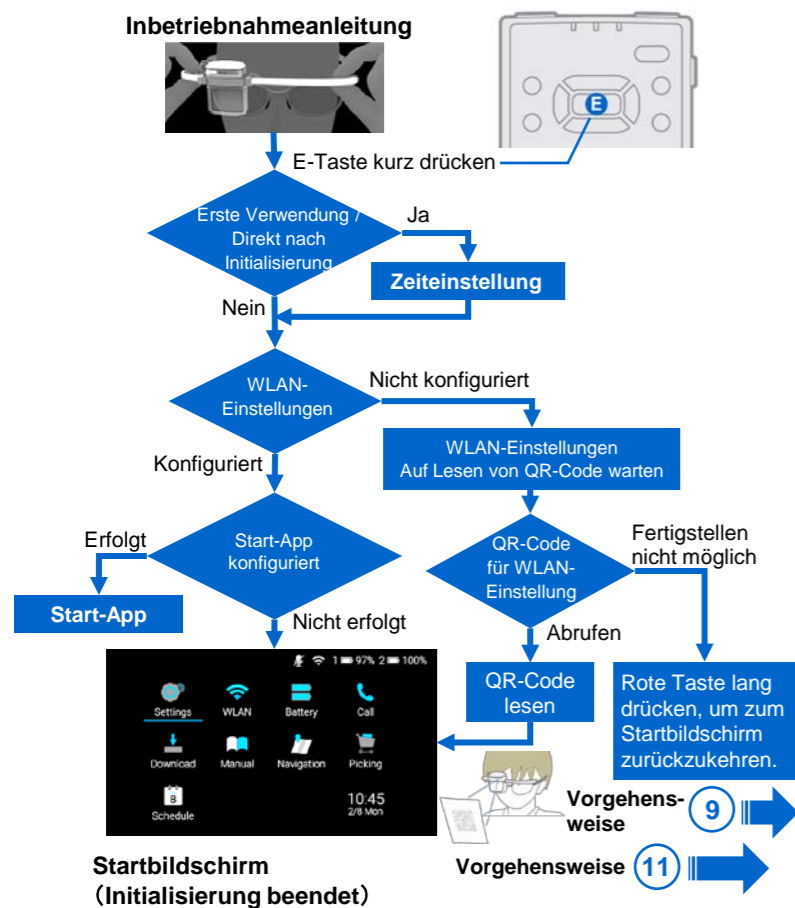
Inbetriebnahmeanleitung

E

E-Taste kurz drücken

Erste Verwendung / Direkt nach Initialisierung

Ja

Zeiteinstellung

Nein

WLAN-Einstellungen

Nicht konfiguriert

WLAN-Einstellungen
Auf Lesen von QR-Code warten

Konfiguriert

Start-App konfiguriert

Erfolgt

Start-App

Nicht erfolgt

QR-Code für WLAN-Einstellung

Fertigstellen nicht möglich

Abrufen

1 97% 2 100%

Settings WLAN Battery Call

Download Manual Navigation Picking

8
Schedule

10:45
2/8 Mon

QR-Code lesen

Rote Taste lang drücken, um zum Startbildschirm zurückzukehren.

Vorgehensweise 9

Vorgehensweise 11

Startbildschirm
(Initialisierung beendet)